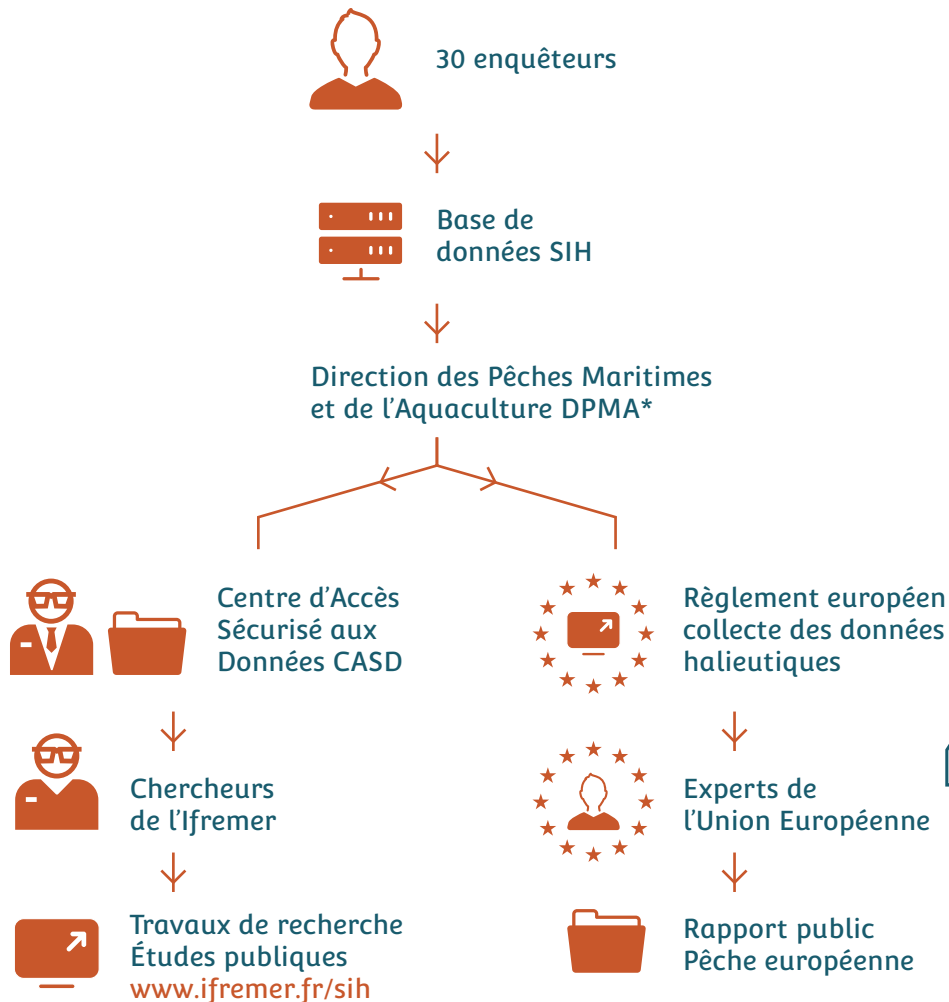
30 enquêteurs

Base de données SIH

Direction des Pêches Maritimes et de l’Aquaculture DPMA*

Centre d’Accès Sécurisé aux Données CASD

Chercheurs de l’Ifremer

Travaux de recherche
Études publiques
www.ifremer.fr/sih

Règlement européen collecte des données halieutiques

Experts de l’Union Européenne

Rapport public
Pêche européenne